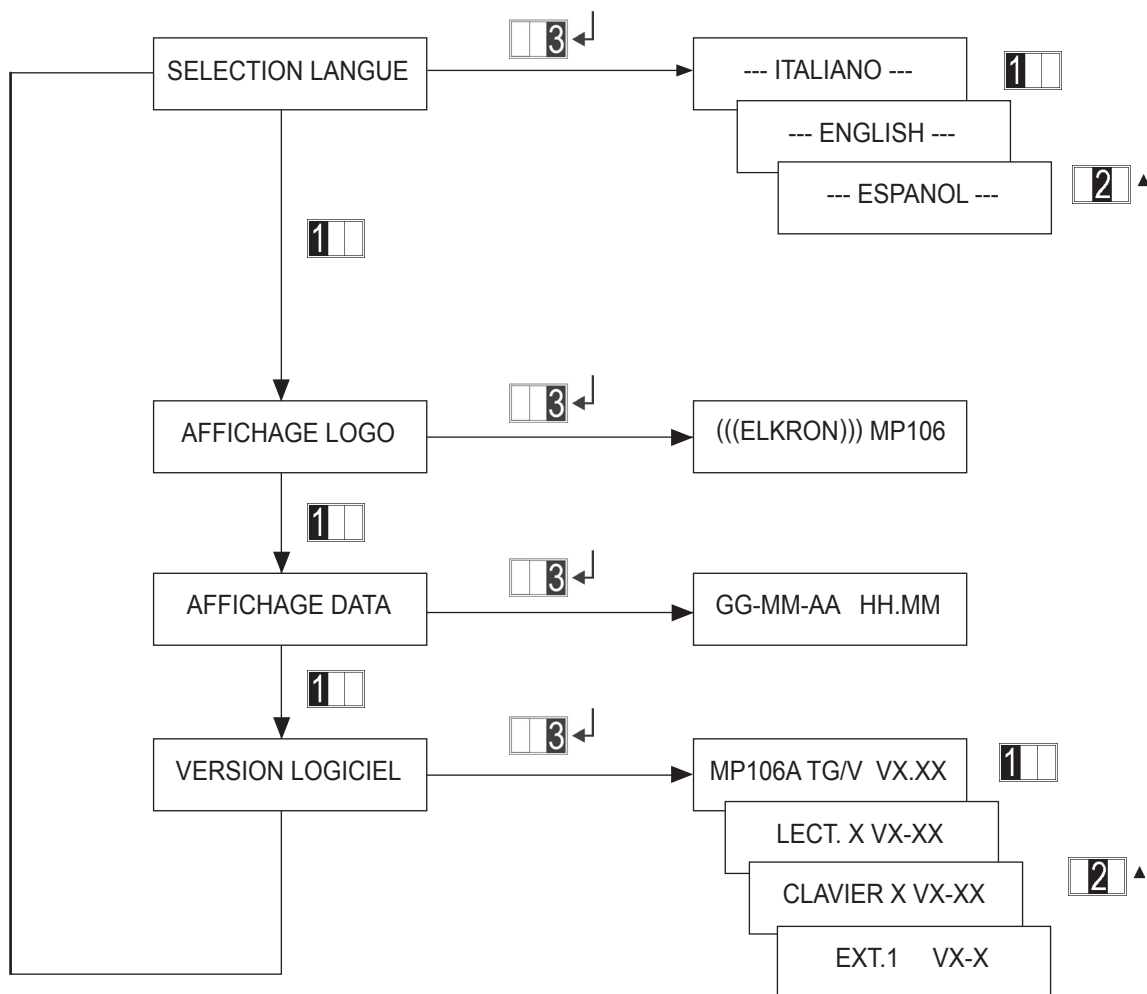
SELECTION LANGUE

3 ↵

--- ITALIANO ---

1

--- ENGLISH ---

--- ESPANOL ---

2 ▲

1

AFFICHAGE LOGO

3 ↵

(((ELKRON))) MP106

1

AFFICHAGE DATA

3 ↵

GG-MM-AA HH.MM

1

VERSION LOGICIEL

3 ↵

MP106A TG/V VX.XX

1

LECT. X VX-XX

CLAVIER X VX-XX

2 ▲

EXT.1 VX-X